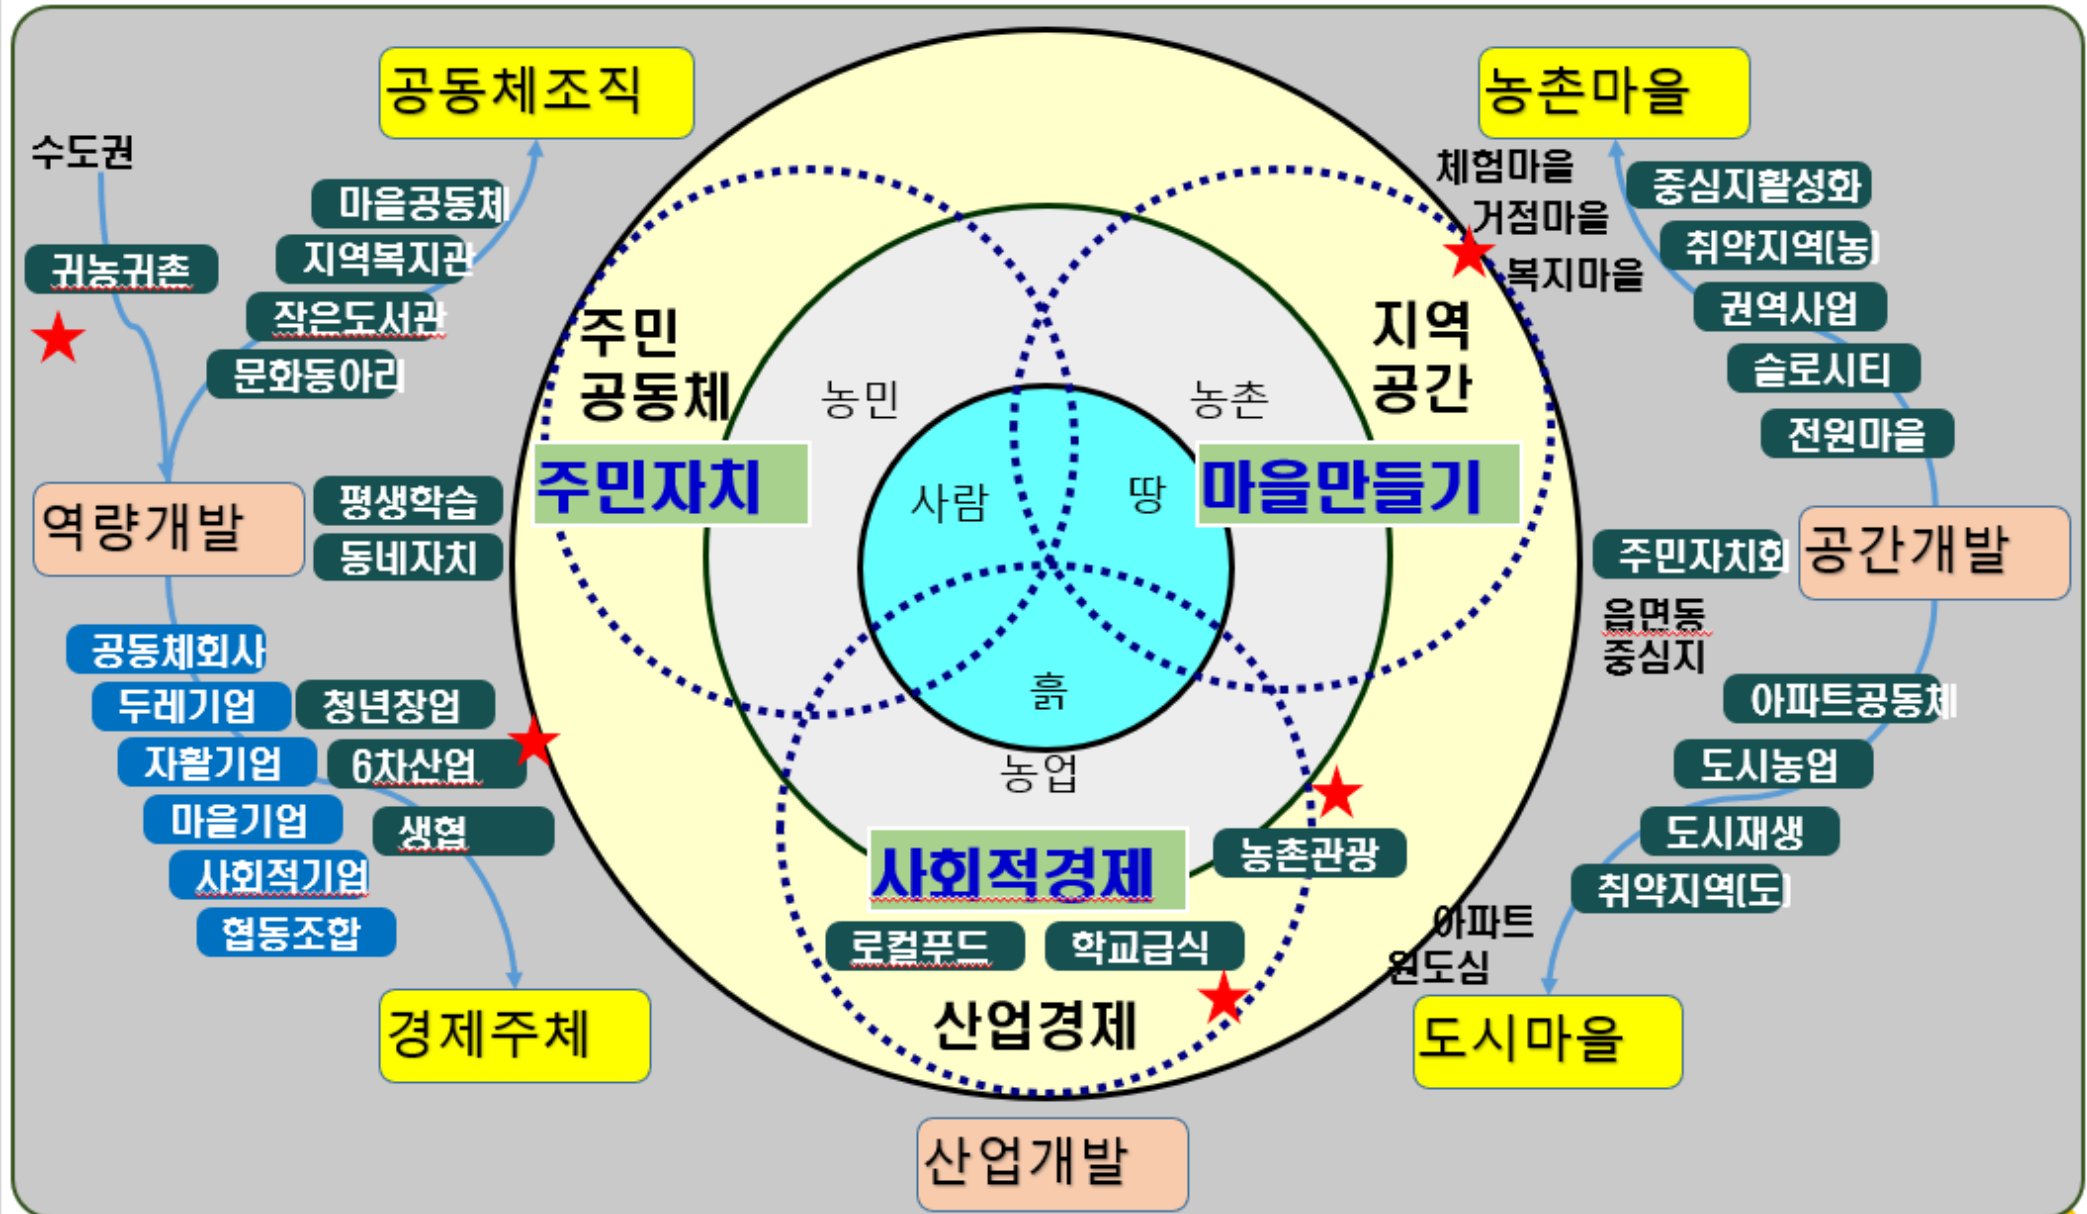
공동체조직

수도권

마을공동체
지역복지관
작은도서관
문화동아리

귀농귀촌

역량개발

평생학습
동네자치

공동체회사
두레기업
자활기업
마을기업
사회적기업
협동조합

청년창업
6차산업
생협

경제주체

농촌마을

체험마을
거점마을
복지마을

중심지활성화
취약지역[농]
권역사업
슬로시티
전원마을

주민자치회

공간개발

읍면동
중심지

아파트공동체
도시농업
도시재생
취약지역[도]

아파트
원도심

도시마을

주민
공동체

주민자치

지역
공간

마을만들기

농민

농촌

사람

땅

흙

농업

사회적경제

농촌관광

로컬푸드
학교급식

산업경제

산업개발